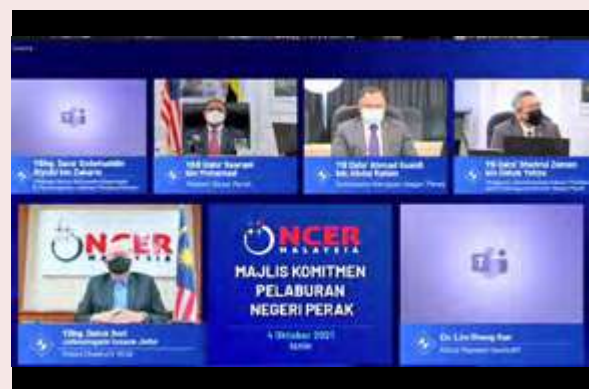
YBhg. Dato' Sri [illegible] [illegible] bin Zakaria
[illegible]

YAB Dato' Saarani bin Mohamad
Menteri Besar Perak

YB Dato' Ahmad Suaidi bin Abdul Rahim
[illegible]

YB Dato' Shahrul Zaman bin Datuk Yahya
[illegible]

NCER
MALAYSIA

YBhg. Datuk Seri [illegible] Johar
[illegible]

NCER
MALAYSIA

MAJLIS KOMITMEN PELABURAN NEGERI PERAK

4 Oktober 2021
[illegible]

Dr. Lim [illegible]
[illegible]